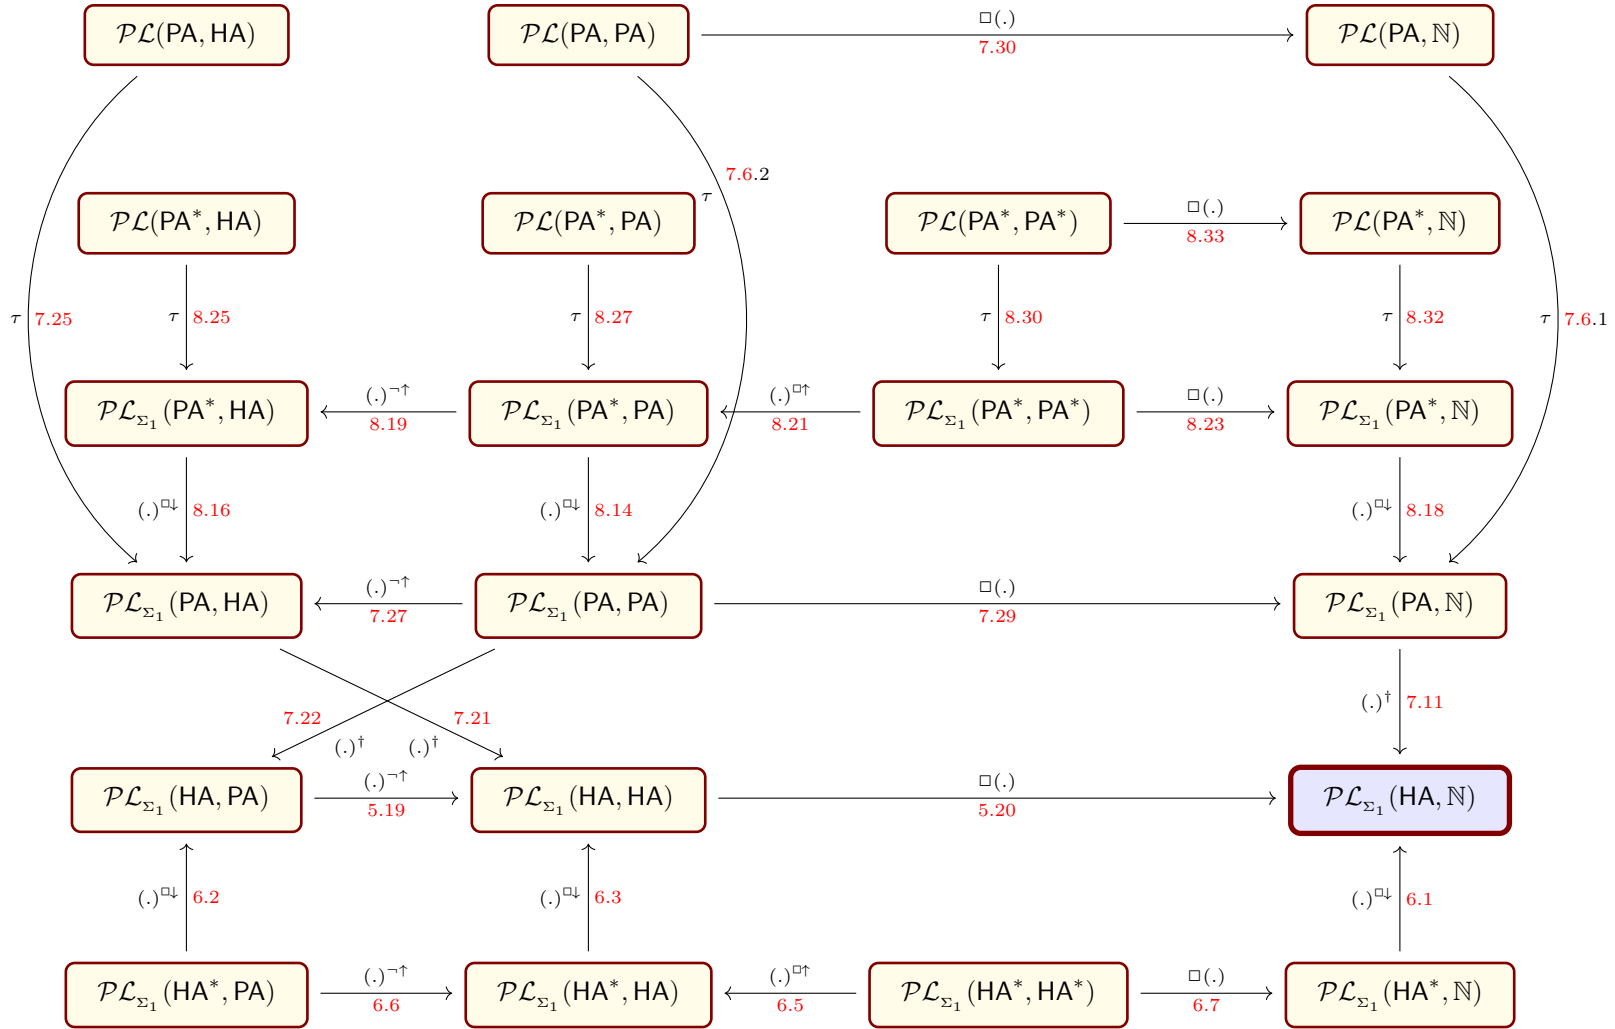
$\mathcal{PL}(\mathsf{PA},\mathsf{HA})$

$\mathcal{PL}(\mathsf{PA},\mathsf{PA})$

$\Box(.)$
7.30

$\mathcal{PL}(\mathsf{PA},\mathbb{N})$

7.6.2
$\tau$

$\mathcal{PL}(\mathsf{PA}^*,\mathsf{HA})$

$\mathcal{PL}(\mathsf{PA}^*,\mathsf{PA})$

$\mathcal{PL}(\mathsf{PA}^*,\mathsf{PA}^*)$

$\Box(.)$
8.33

$\mathcal{PL}(\mathsf{PA}^*,\mathbb{N})$

$\tau$ 7.25

$\tau$ 8.25

$\tau$ 8.27

$\tau$ 8.30

$\tau$ 8.32

$\tau$ 7.6.1

$\mathcal{PL}_{\Sigma_1}(\mathsf{PA}^*,\mathsf{HA})$

$(.)^{\neg\uparrow}$
8.19

$\mathcal{PL}_{\Sigma_1}(\mathsf{PA}^*,\mathsf{PA})$

$(.)^{\Box\uparrow}$
8.21

$\mathcal{PL}_{\Sigma_1}(\mathsf{PA}^*,\mathsf{PA}^*)$

$\Box(.)$
8.23

$\mathcal{PL}_{\Sigma_1}(\mathsf{PA}^*,\mathbb{N})$

$(.)^{\Box\downarrow}$ 8.16

$(.)^{\Box\downarrow}$ 8.14

$(.)^{\Box\downarrow}$ 8.18

$\mathcal{PL}_{\Sigma_1}(\mathsf{PA},\mathsf{HA})$

$(.)^{\neg\uparrow}$
7.27

$\mathcal{PL}_{\Sigma_1}(\mathsf{PA},\mathsf{PA})$

$\Box(.)$
7.29

$\mathcal{PL}_{\Sigma_1}(\mathsf{PA},\mathbb{N})$

7.22
$(.)^{\dagger}$

7.21
$(.)^{\dagger}$

$(.)^{\dagger}$ 7.11

$\mathcal{PL}_{\Sigma_1}(\mathsf{HA},\mathsf{PA})$

$(.)^{\neg\uparrow}$
5.19

$\mathcal{PL}_{\Sigma_1}(\mathsf{HA},\mathsf{HA})$

$\Box(.)$
5.20

$\mathcal{PL}_{\Sigma_1}(\mathsf{HA},\mathbb{N})$

$(.)^{\Box\downarrow}$ 6.2

$(.)^{\Box\downarrow}$ 6.3

$(.)^{\Box\downarrow}$ 6.1

$\mathcal{PL}_{\Sigma_1}(\mathsf{HA}^*,\mathsf{PA})$

$(.)^{\neg\uparrow}$
6.6

$\mathcal{PL}_{\Sigma_1}(\mathsf{HA}^*,\mathsf{HA})$

$(.)^{\Box\uparrow}$
6.5

$\mathcal{PL}_{\Sigma_1}(\mathsf{HA}^*,\mathsf{HA}^*)$

$\Box(.)$
6.7

$\mathcal{PL}_{\Sigma_1}(\mathsf{HA}^*,\mathbb{N})$